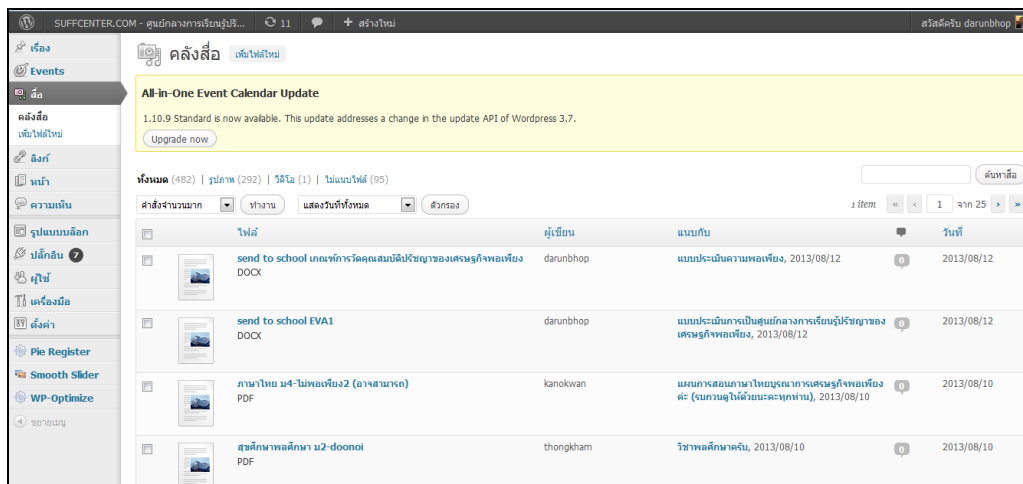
SUFFCENTER.COM - ศูนย์กลางการเรียนรู้ปรั... 11 + สร้างใหม่ สวัสดีครับ darunbhop

เรื่อง
Events
สื่อ
คลังสื่อ
เพิ่มไฟล์ใหม่
ลิงก์
หน้า
ความเห็น
รูปแบบบล็อก
ปลั๊กอิน 7
ผู้ใช้
เครื่องมือ
ตั้งค่า
Pie Register
Smooth Slider
WP-Optimize
ขยายเมนู

คลังสื่อ เพิ่มไฟล์ใหม่

All-in-One Event Calendar Update

1.10.9 Standard is now available. This update addresses a change in the update API of Wordpress 3.7.

Upgrade now

ทั้งหมด (482) | รูปภาพ (292) | วีดีโอ (1) | ไม่แนบไฟล์ (95)

ค้นหาสื่อ

คำสั่งจำนวนมาก ทำงาน แสดงวันที่ทั้งหมด ตัวกรอง

1 item « ‹ 1 จาก 25 › »

| | ไฟล์ | ผู้เขียน | แนบกับ | | วันที่ |
|---|---|---|---|---|---|
| | send to school เกณฑ์การวัดคุณสมบัติปรัชญาของเศรษฐกิจพอเพียง DOCX | darunbhop | แบบประเมินความพอเพียง, 2013/08/12 | 0 | 2013/08/12 |
| | send to school EVA1 DOCX | darunbhop | แบบประเมินการเป็นศูนย์กลางการเรียนรู้ปรัชญาของเศรษฐกิจพอเพียง, 2013/08/12 | 0 | 2013/08/12 |
| | ภาษาไทย ม4-ไม่พอเพียง2 (อาจสามารถ) PDF | kanokwan | แผนการสอนภาษาไทยบูรณาการเศรษฐกิจพอเพียงค่ะ (รบกวนดูให้ด้วยนะคะทุกท่าน), 2013/08/10 | 0 | 2013/08/10 |
| | สุขศึกษาพลศึกษา ม2-doonoi PDF | thongkham | วิชาพลศึกษาครับ, 2013/08/10 | 0 | 2013/08/10 |